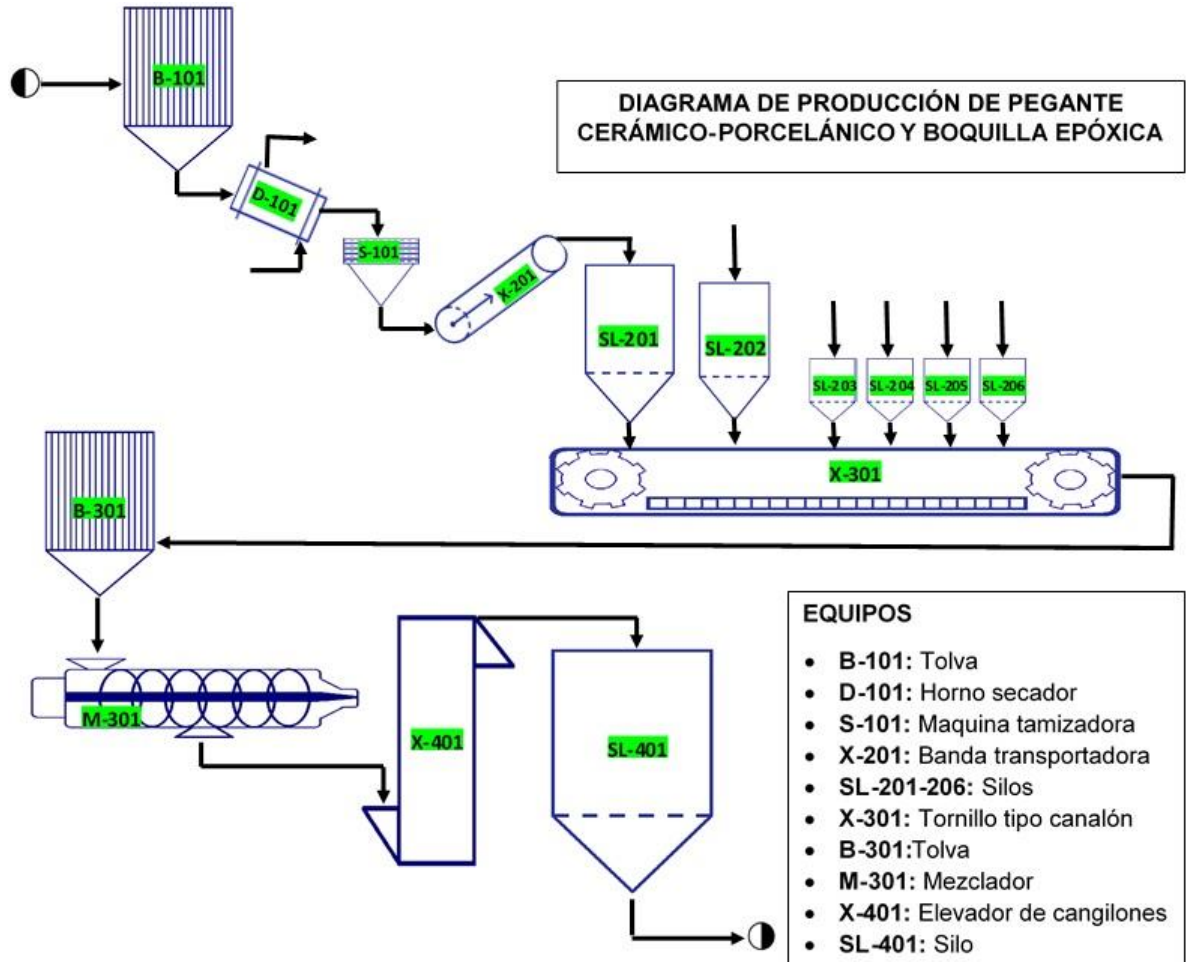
DIAGRAMA DE PRODUCCIÓN DE PEGANTE CERÁMICO-PORCELÁNICO Y BOQUILLA EPÓXICA

B-101

D-101

S-101

X-201

SL-201

SL-202

SL-203

SL-204

SL-205

SL-206

X-301

B-301

M-301

X-401

SL-401

EQUIPOS
- B-101: Tolva
- D-101: Horno secador
- S-101: Maquina tamizadora
- X-201: Banda transportadora
- SL-201-206: Silos
- X-301: Tornillo tipo canalón
- B-301:Tolva
- M-301: Mezclador
- X-401: Elevador de cangilones
- SL-401: Silo